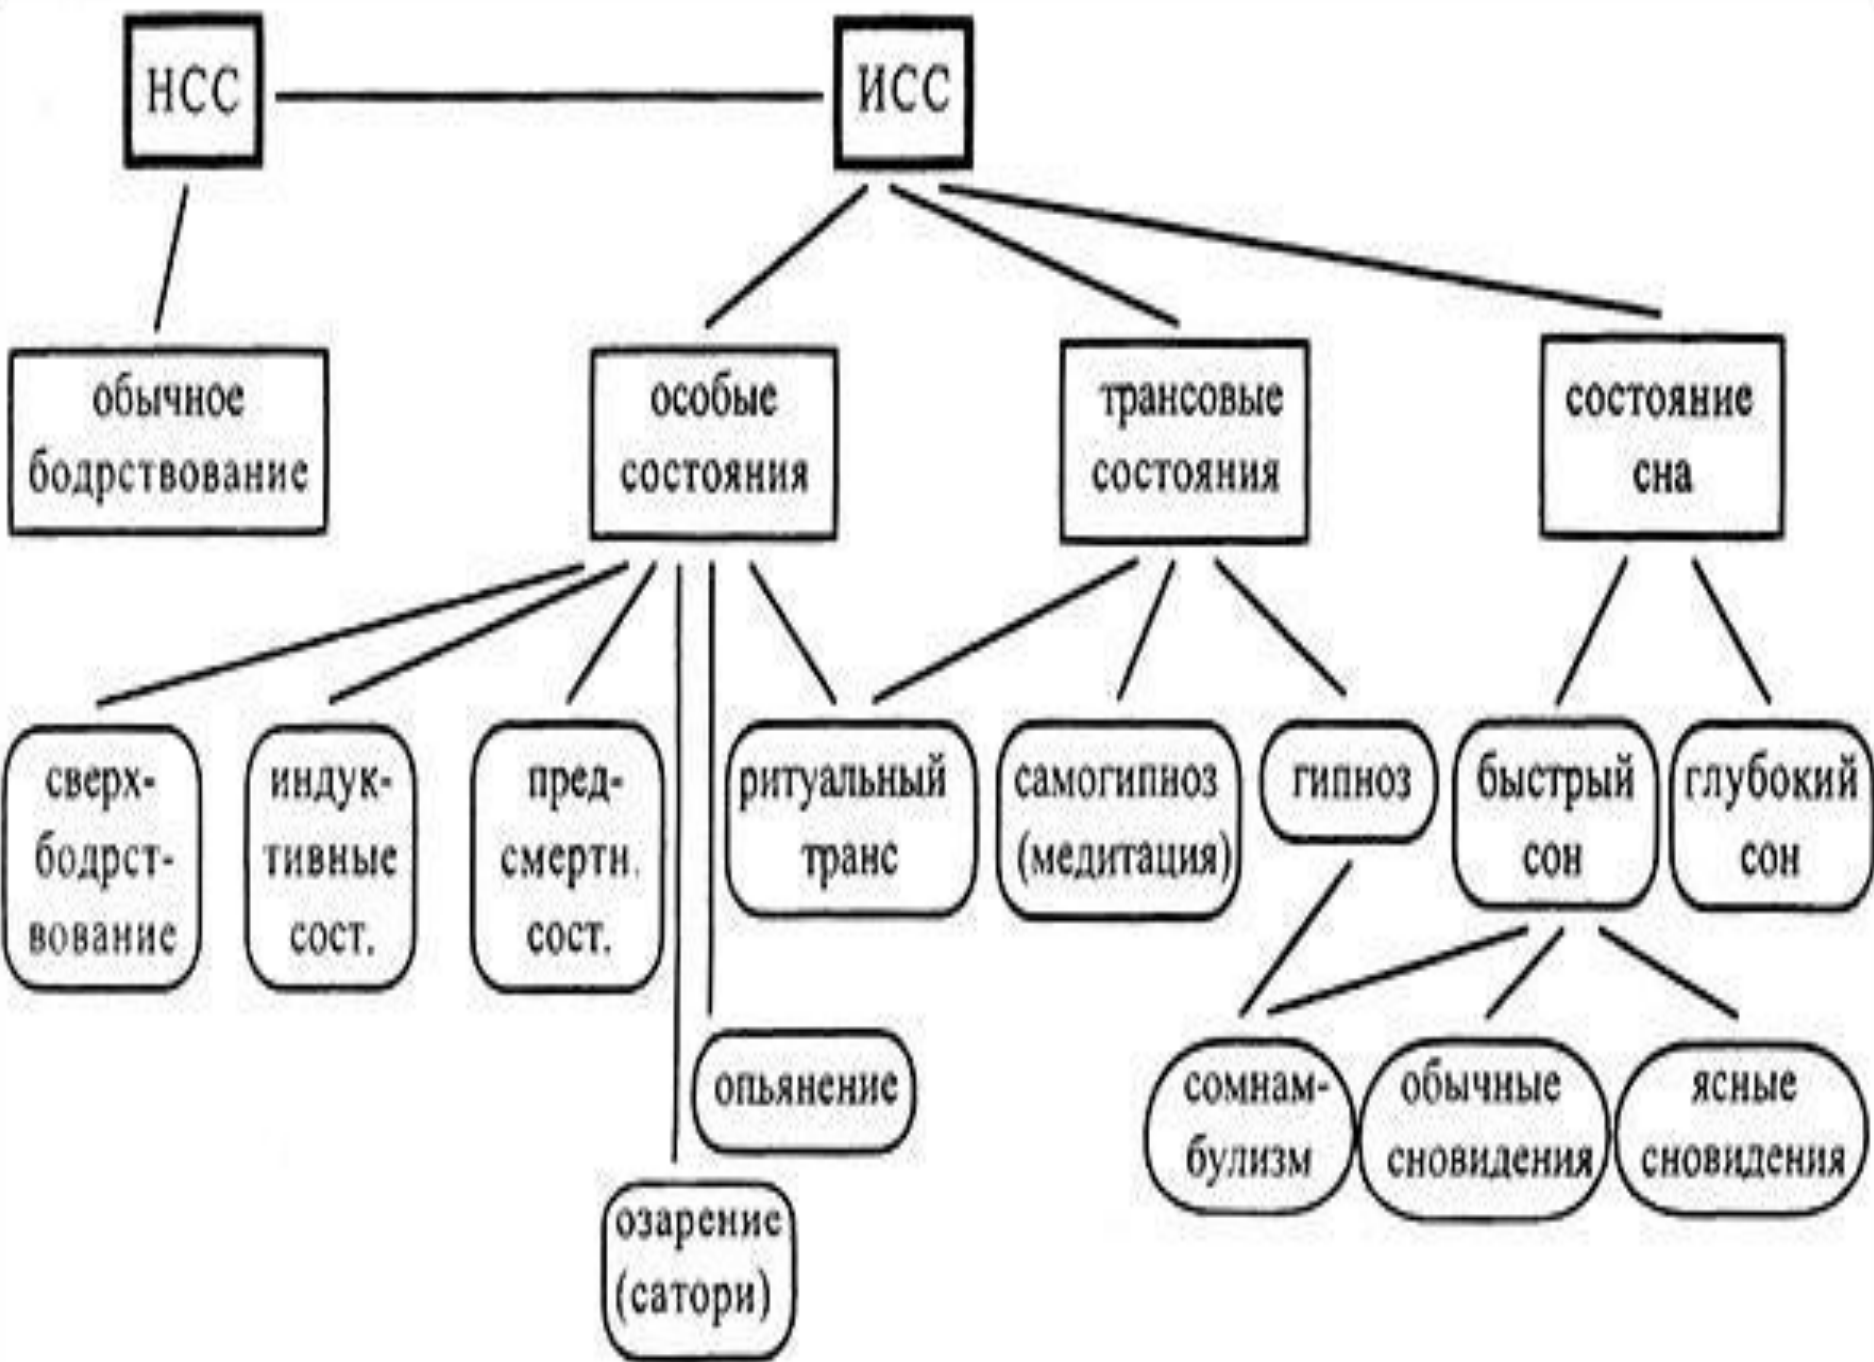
НСС

ИСС

обычное бодрствование

особые состояния

трансовые состояния

состояние сна

сверх-бодрст-вование

индук-тивные сост.

пред-смерти. сост.

ритуальный транс

самогипноз (медитация)

гипноз

быстрый сон

глубокий сон

опьянение

озарение (сатори)

сомнам-булизм

обычные сновидения

ясные сновидения